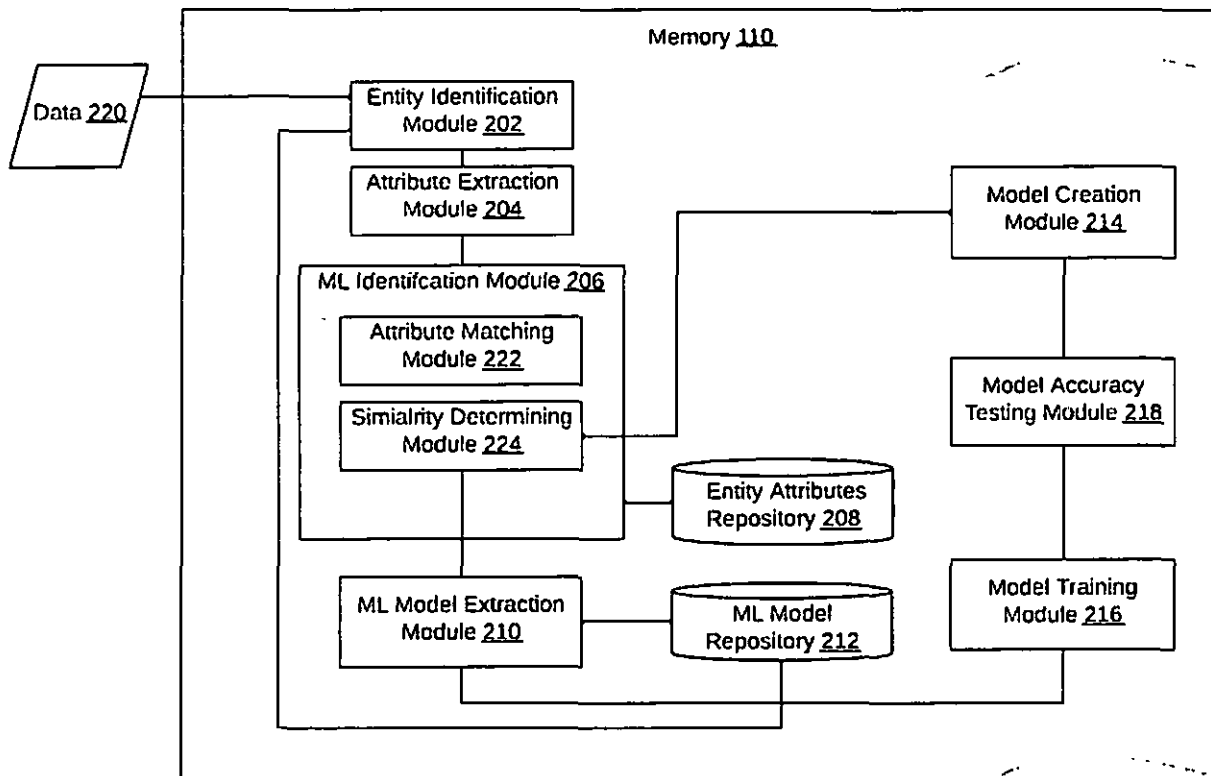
Memory 110

Data 220

Entity Identification Module 202

Attribute Extraction Module 204

ML Identifcation Module 206

Attribute Matching Module 222

Simialrity Determining Module 224

Model Creation Module 214

Model Accuracy Testing Module 218

Entity Attributes Repository 208

ML Model Extraction Module 210

ML Model Repository 212

Model Training Module 216